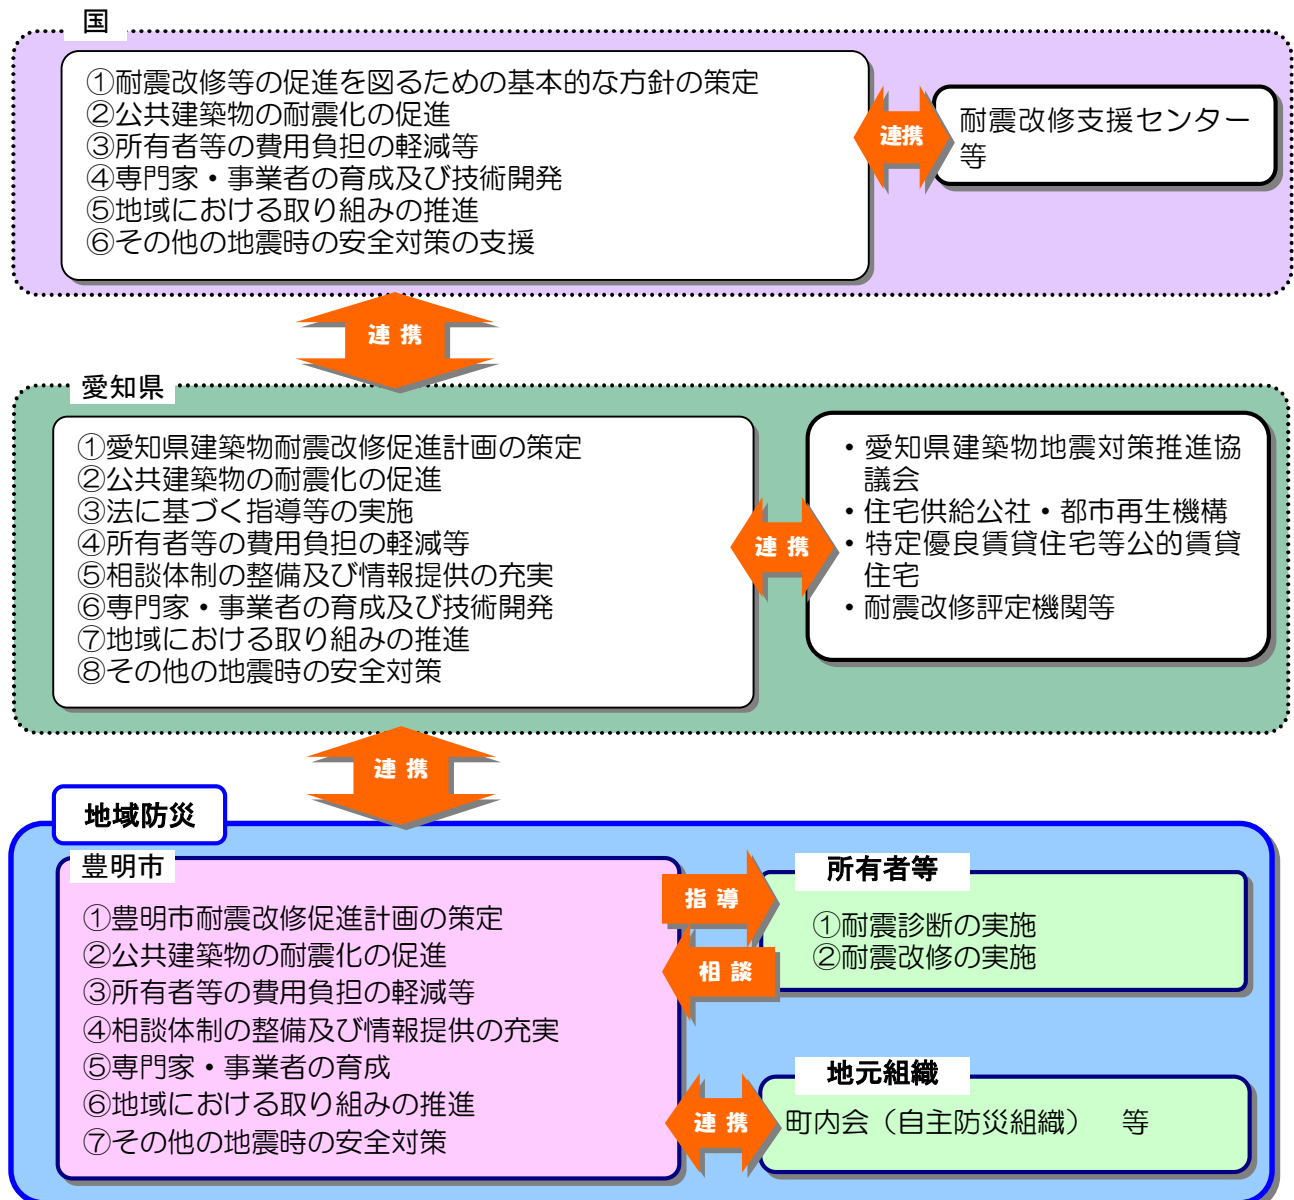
国

①耐震改修等の促進を図るための基本的な方針の策定
②公共建築物の耐震化の促進
③所有者等の費用負担の軽減等
④専門家・事業者の育成及び技術開発
⑤地域における取り組みの推進
⑥その他の地震時の安全対策の支援

連携

耐震改修支援センター等

連携

愛知県

①愛知県建築物耐震改修促進計画の策定
②公共建築物の耐震化の促進
③法に基づく指導等の実施
④所有者等の費用負担の軽減等
⑤相談体制の整備及び情報提供の充実
⑥専門家・事業者の育成及び技術開発
⑦地域における取り組みの推進
⑧その他の地震時の安全対策

連携

・愛知県建築物地震対策推進協議会
・住宅供給公社・都市再生機構
・特定優良賃貸住宅等公的賃貸住宅
・耐震改修評定機関等

連携

地域防災

豊明市

①豊明市耐震改修促進計画の策定
②公共建築物の耐震化の促進
③所有者等の費用負担の軽減等
④相談体制の整備及び情報提供の充実
⑤専門家・事業者の育成
⑥地域における取り組みの推進
⑦その他の地震時の安全対策

指導

相談

所有者等

①耐震診断の実施
②耐震改修の実施

連携

地元組織

町内会（自主防災組織）　等